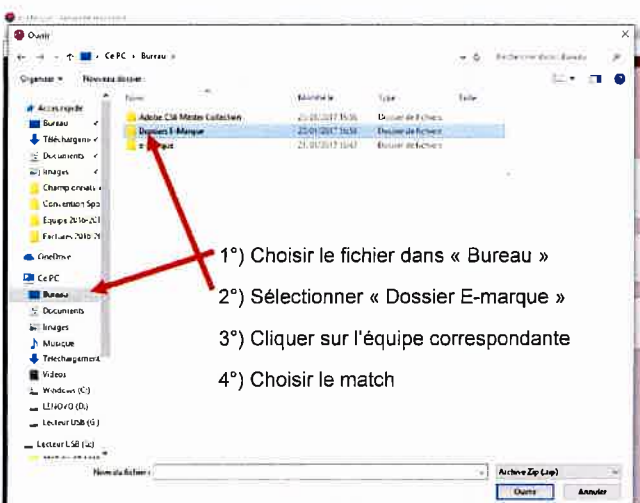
Ouvrir

← → ↑ Ce PC › Bureau ›

Rechercher dans : Bureau

Organiser ▾ Nouveau dossier

Accès rapide
Bureau
Téléchargem
Documents
Images
Championnats
Convention Spo
Equipes 2016-20
Factures 2016 20

OneDrive

Ce PC
Bureau
Documents
Images
Musique
Téléchargement
Vidéos
Windows (C:)
LENOVO (D:)
Lecteur USB (G:)

Lecteur USB (G:)

| Nom | Modifié le | Type | Taille |
|---|---|---|---|
| Adobe CS6 Master Collection | 21/01/2017 15:36 | Dossier de fichiers | |
| Dossier E-Marque | 21/01/2017 15:36 | Dossier de fichiers | |
| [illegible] | 21/01/2017 15:47 | Dossier de fichiers | |

1°) Choisir le fichier dans « Bureau »

2°) Sélectionner « Dossier E-marque »

3°) Cliquer sur l'équipe correspondante

4°) Choisir le match

Nom du fichier :

Archive Zip (.zip)

Ouvrir

Annuler